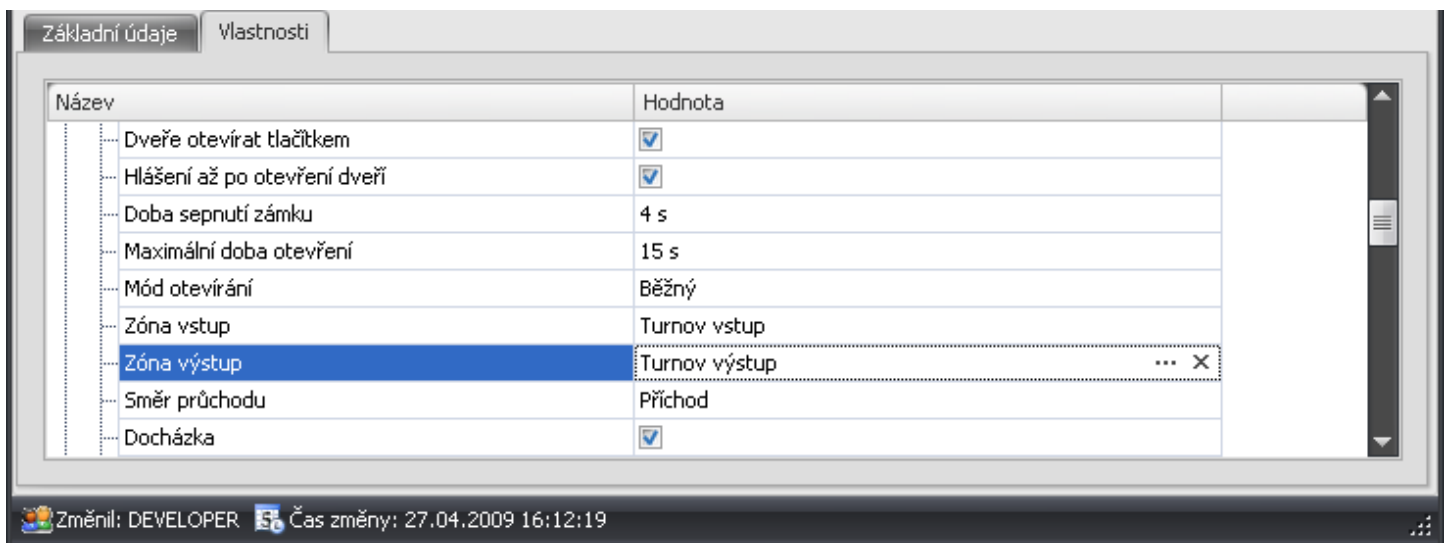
Základní údaje | Vlastnosti

| Název | Hodnota |
|---|---|
| Dveře otevírat tlačítkem | ☑ |
| Hlášení až po otevření dveří | ☑ |
| Doba sepnutí zámku | 4 s |
| Maximální doba otevření | 15 s |
| Mód otevírání | Běžný |
| Zóna vstup | Turnov vstup |
| Zóna výstup | Turnov výstup ··· ✕ |
| Směr průchodu | Příchod |
| Docházka | ☑ |

Změnil: DEVELOPER Čas změny: 27.04.2009 16:12:19